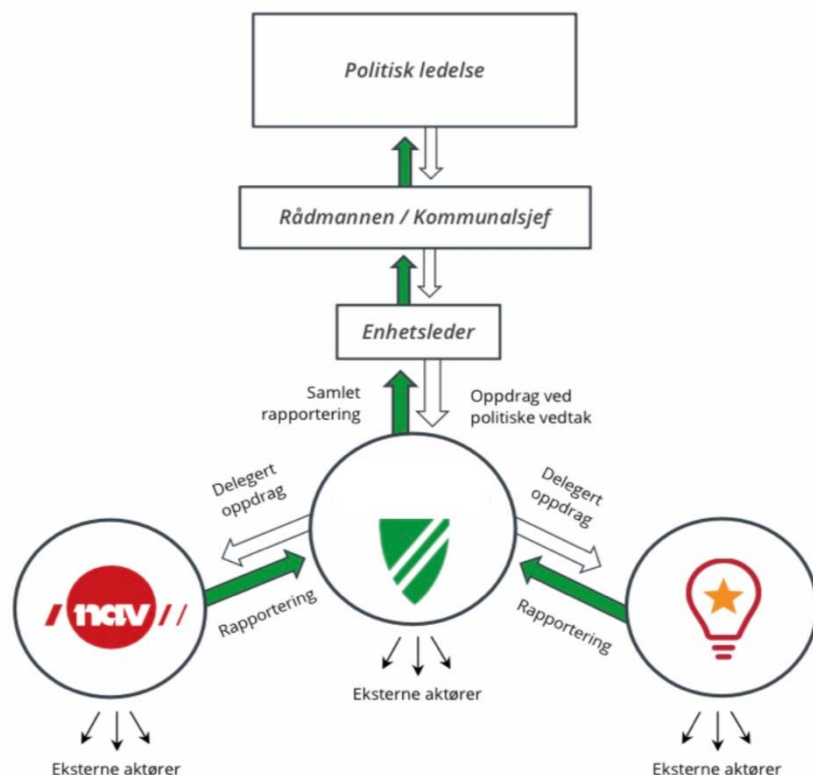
Politisk ledelse

Rådmannen / Kommunalsjef

Enhetsleder

Samlet rapportering

Oppdrag ved politiske vedtak

Delegert oppdrag

Delegert oppdrag

nav

Rapportering

Rapportering

Eksterne aktører

Eksterne aktører

Eksterne aktører